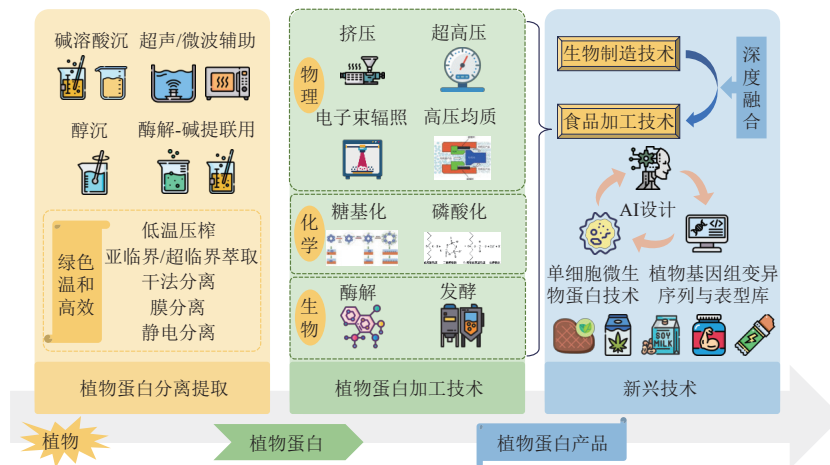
碱溶酸沉　超声/微波辅助

醇沉　酶解-碱提联用

绿色温和高效

低温压榨
亚临界/超临界萃取
干法分离
膜分离
静电分离

植物蛋白分离提取

物理

挤压　超高压

电子束辐照　高压均质

化学

糖基化　磷酸化

生物

酶解　发酵

植物蛋白加工技术

生物制造技术

食品加工技术

深度融合

AI设计

单细胞微生物蛋白技术

植物基因组变异序列与表型库

SOY MILK

新兴技术

植物

植物蛋白

植物蛋白产品